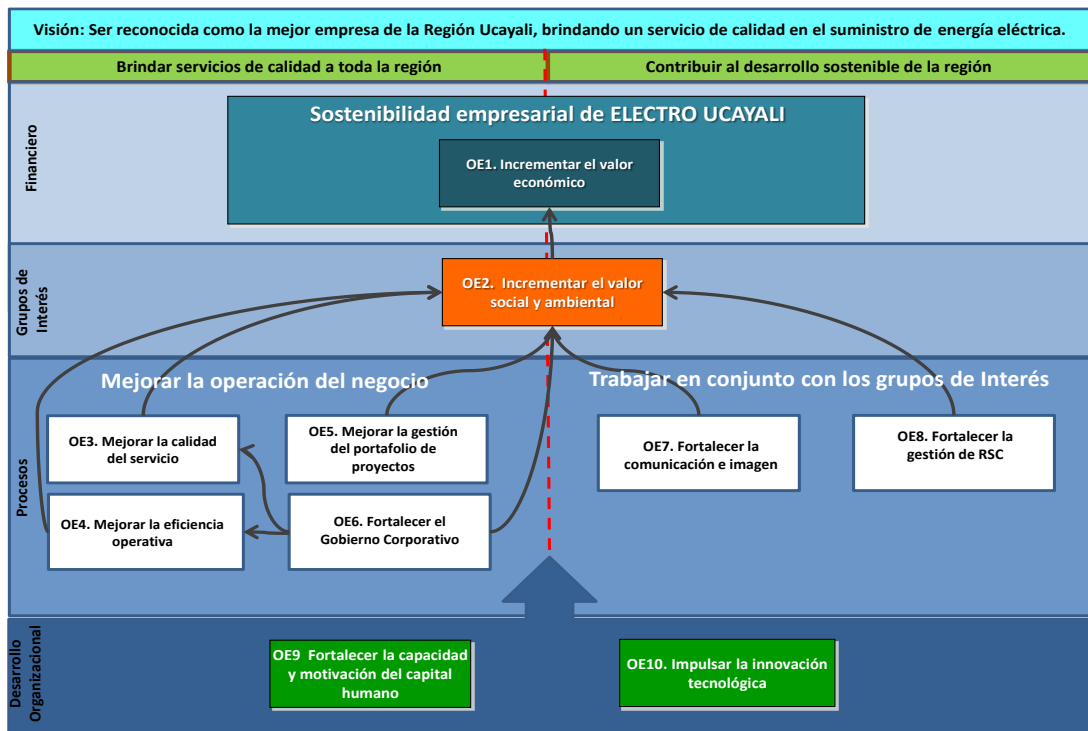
Visión: Ser reconocida como la mejor empresa de la Región Ucayali, brindando un servicio de calidad en el suministro de energía eléctrica.

Brindar servicios de calidad a toda la región

Contribuir al desarrollo sostenible de la región

Financiero

Sostenibilidad empresarial de ELECTRO UCAYALI

OE1. Incrementar el valor económico

Grupos de Interés

OE2. Incrementar el valor social y ambiental

Procesos

Mejorar la operación del negocio

Trabajar en conjunto con los grupos de Interés

OE3. Mejorar la calidad del servicio

OE5. Mejorar la gestión del portafolio de proyectos

OE7. Fortalecer la comunicación e imagen

OE8. Fortalecer la gestión de RSC

OE4. Mejorar la eficiencia operativa

OE6. Fortalecer el Gobierno Corporativo

Desarrollo Organizacional

OE9 Fortalecer la capacidad y motivación del capital humano

OE10. Impulsar la innovación tecnológica